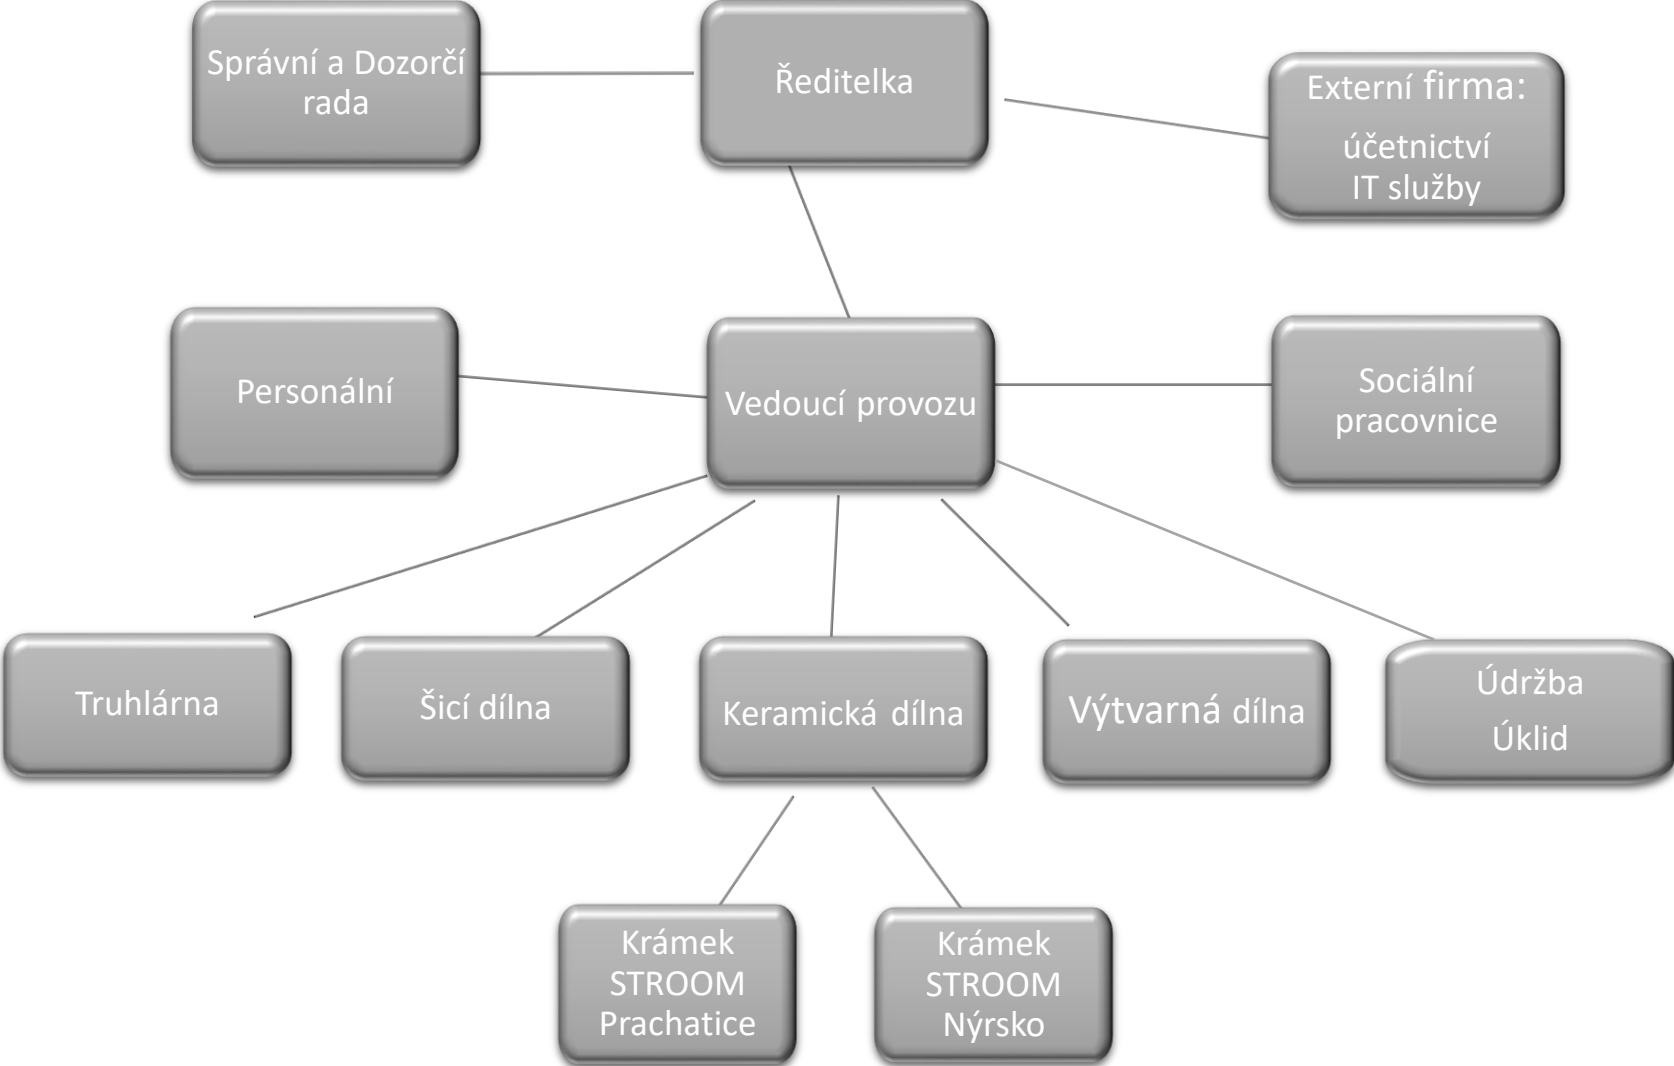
Správní a Dozorčí rada

Ředitelka

Externí firma:
účetnictví
IT služby

Personální

Vedoucí provozu

Sociální pracovnice

Truhlárna

Šicí dílna

Keramická dílna

Výtvarná dílna

Údržba
Úklid

Krámek STROOM Prachatice

Krámek STROOM Nýrsko